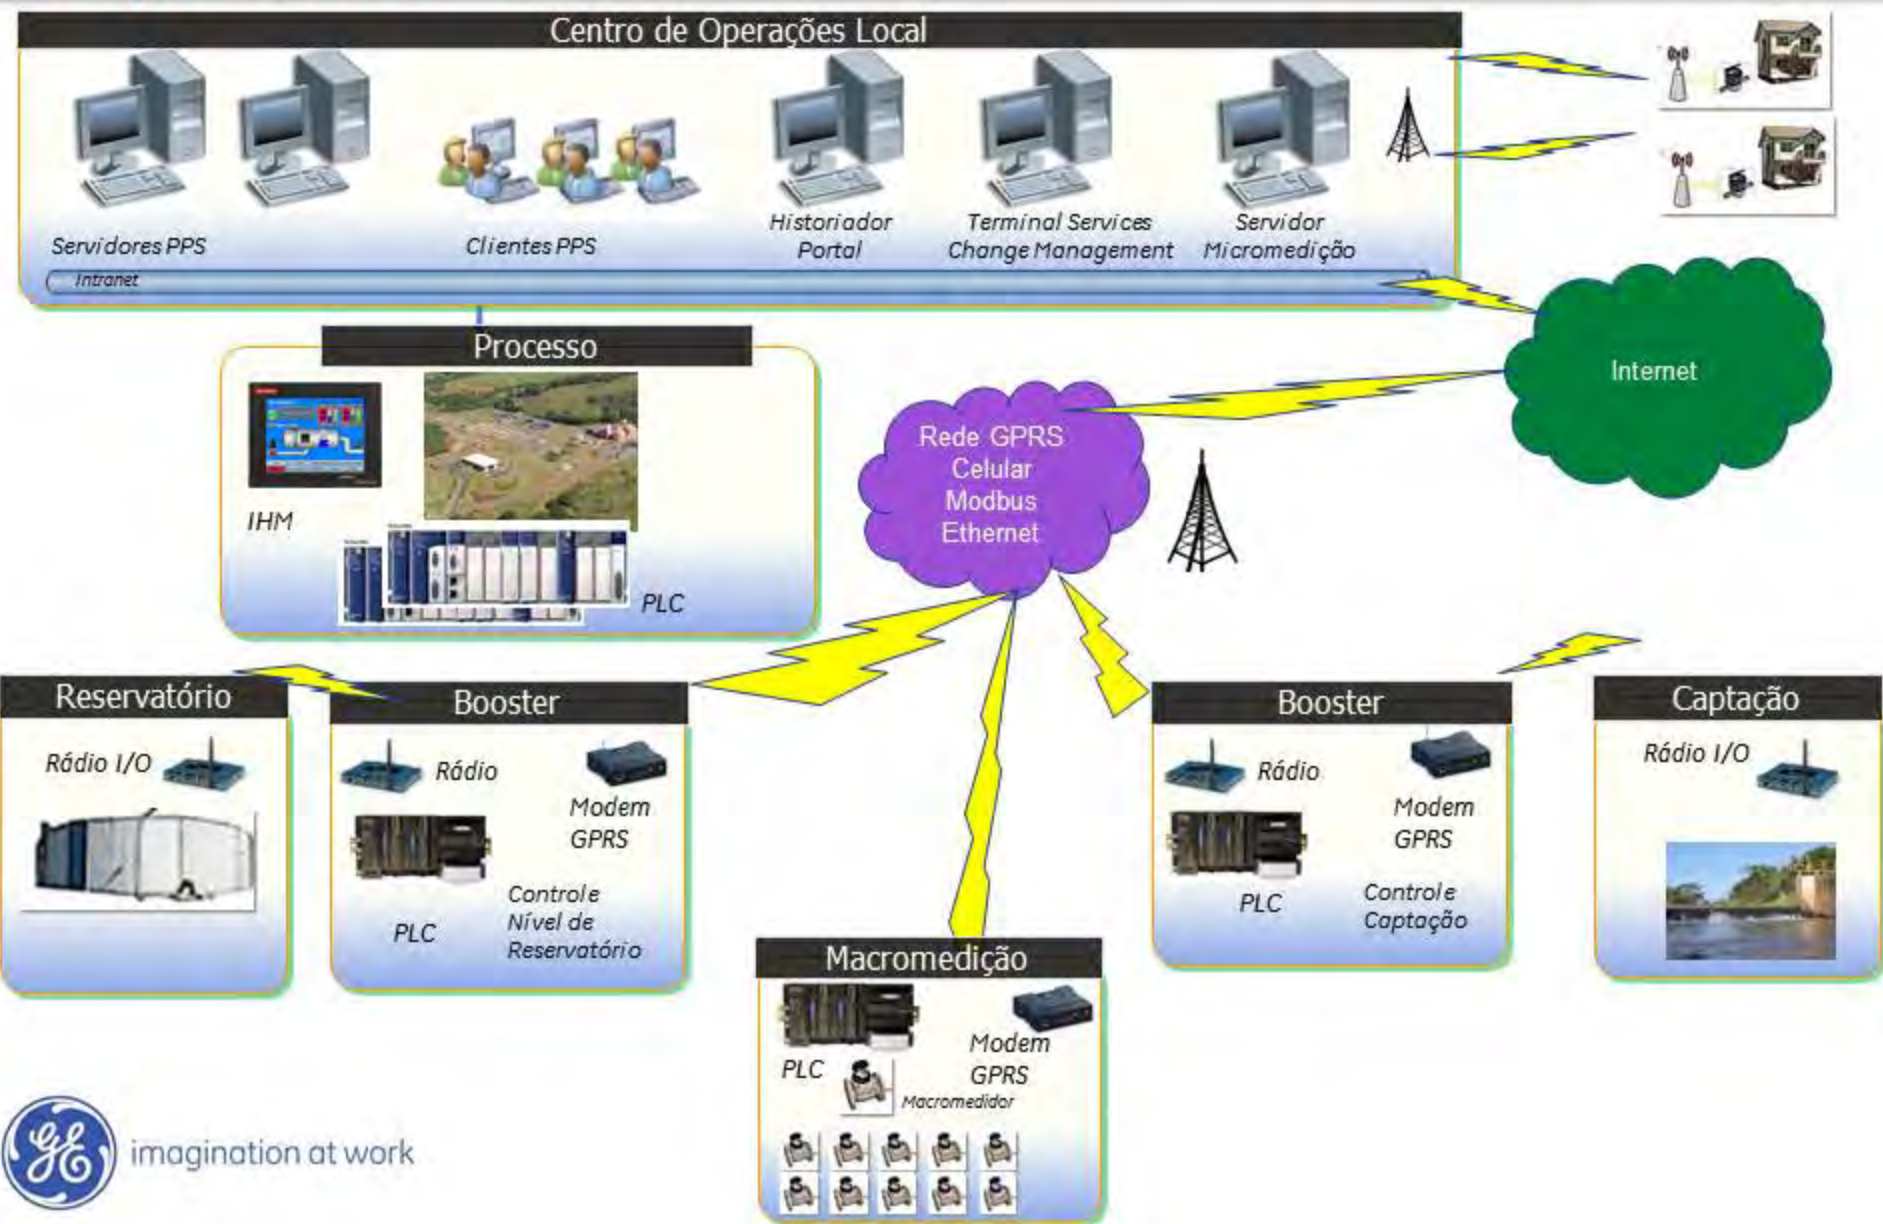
Centro de Operações Local

Servidores PPS

Clientes PPS

Historiador
Portal

Terminal Services
Change Management

Servidor
Micromedição

Intranet

Internet

Processo

IHM

PLC

Rede GPRS
Celular
Modbus
Ethernet

Reservatório

Rádio I/O

Booster

Rádio

Modem
GPRS

PLC

Controle
Nível de
Reservatório

Booster

Rádio

Modem
GPRS

PLC

Controle
Captação

Captação

Rádio I/O

Macromedição

PLC

Modem
GPRS

Macromedidor

imagination at work